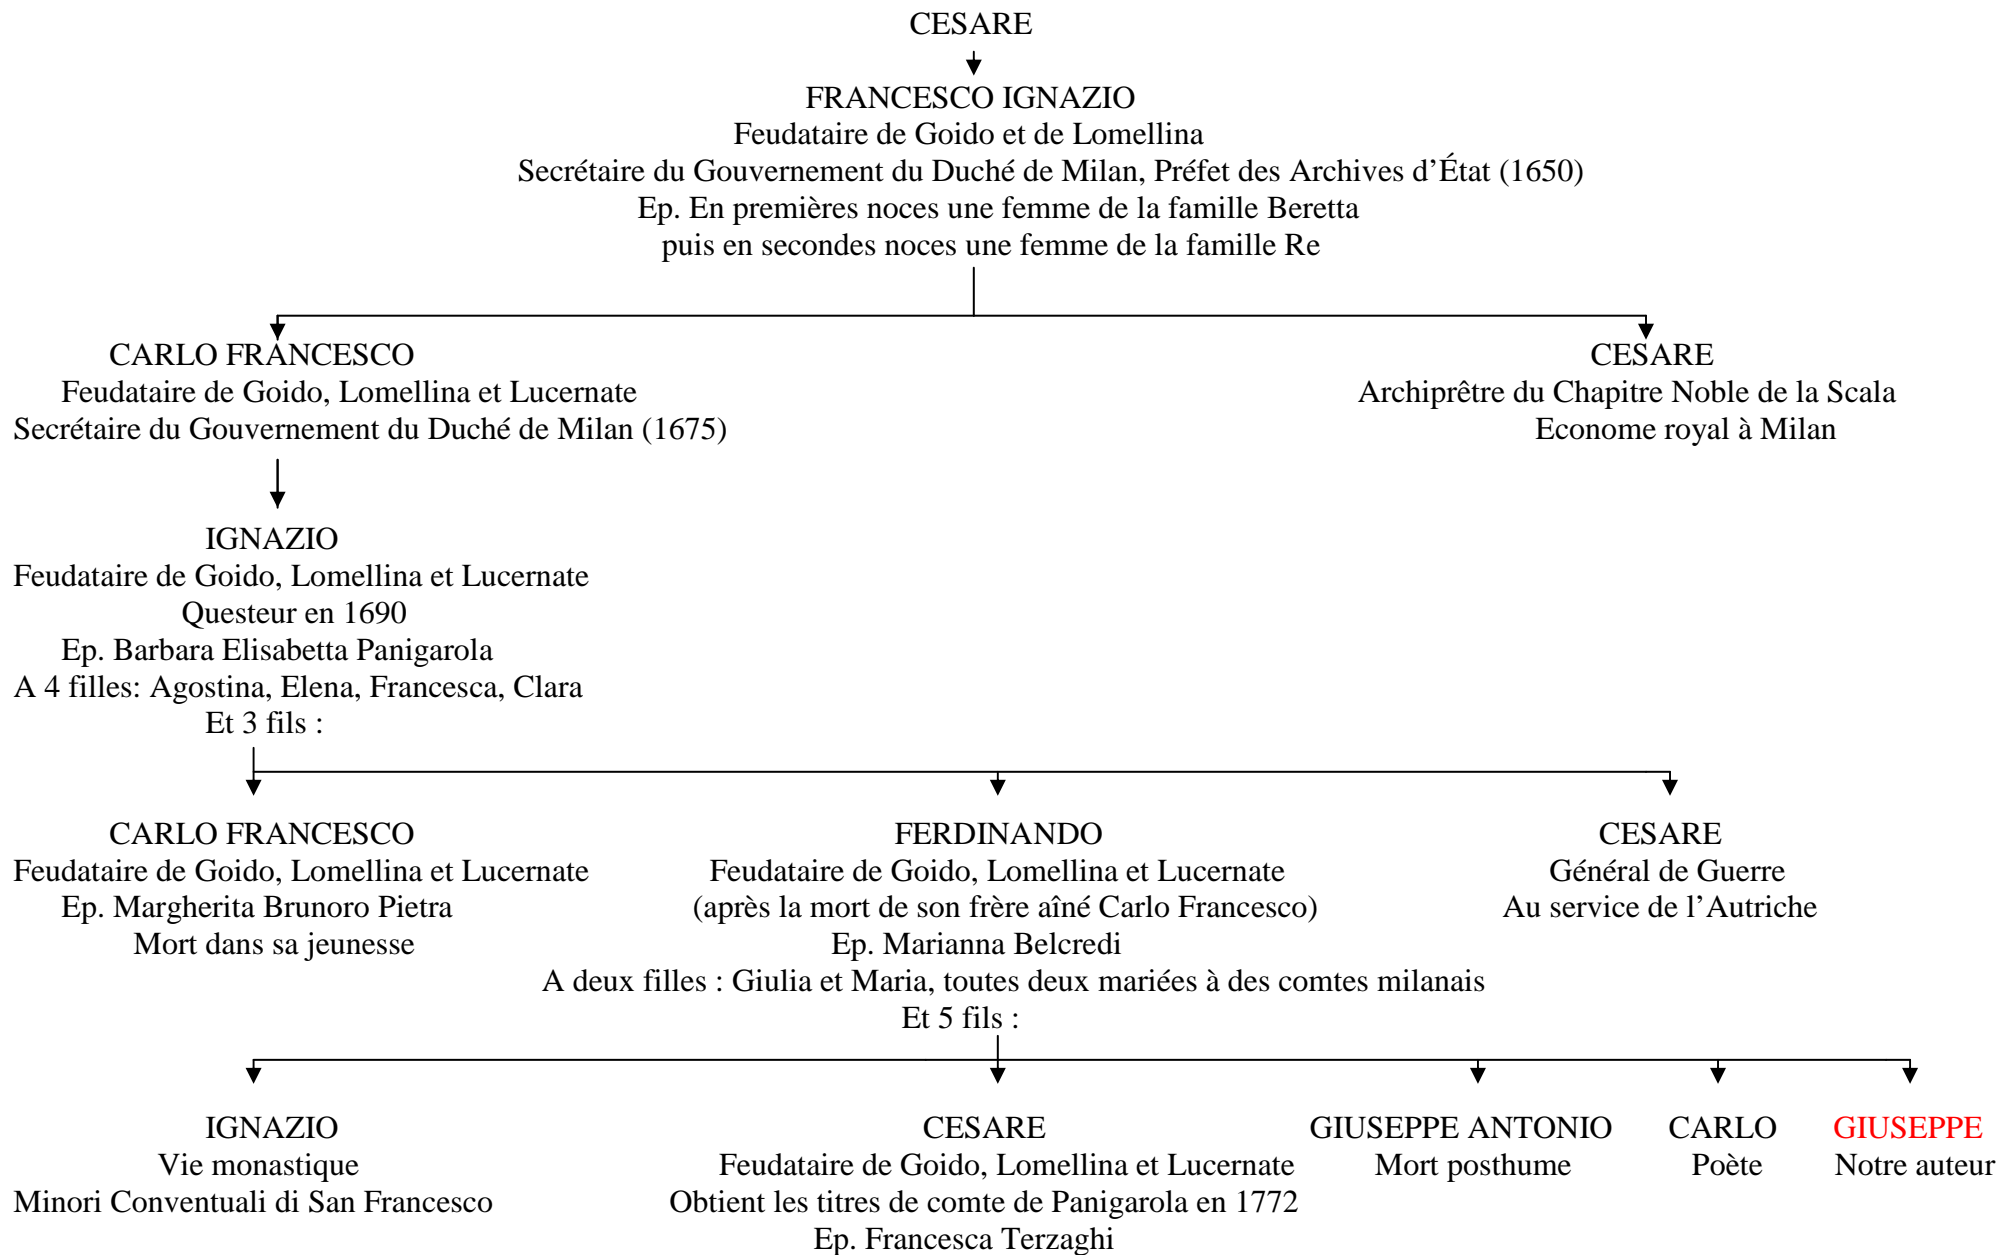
CESARE

FRANCESCO IGNAZIO
Feudataire de Goido et de Lomellina
Secrétaire du Gouvernement du Duché de Milan, Préfet des Archives d'État (1650)
Ep. En premières noces une femme de la famille Beretta
puis en secondes noces une femme de la famille Re

CARLO FRANCESCO
Feudataire de Goido, Lomellina et Lucernate
Secrétaire du Gouvernement du Duché de Milan (1675)

CESARE
Archiprêtre du Chapitre Noble de la Scala
Econome royal à Milan

IGNAZIO
Feudataire de Goido, Lomellina et Lucernate
Questeur en 1690
Ep. Barbara Elisabetta Panigarola
A 4 filles: Agostina, Elena, Francesca, Clara
Et 3 fils :

CARLO FRANCESCO
Feudataire de Goido, Lomellina et Lucernate
Ep. Margherita Brunoro Pietra
Mort dans sa jeunesse

FERDINANDO
Feudataire de Goido, Lomellina et Lucernate
(après la mort de son frère aîné Carlo Francesco)
Ep. Marianna Belcredi
A deux filles : Giulia et Maria, toutes deux mariées à des comtes milanais
Et 5 fils :

CESARE
Général de Guerre
Au service de l'Autriche

IGNAZIO
Vie monastique
Minori Conventuali di San Francesco

CESARE
Feudataire de Goido, Lomellina et Lucernate
Obtient les titres de comte de Panigarola en 1772
Ep. Francesca Terzaghi

GIUSEPPE ANTONIO
Mort posthume

CARLO
Poète

GIUSEPPE
Notre auteur